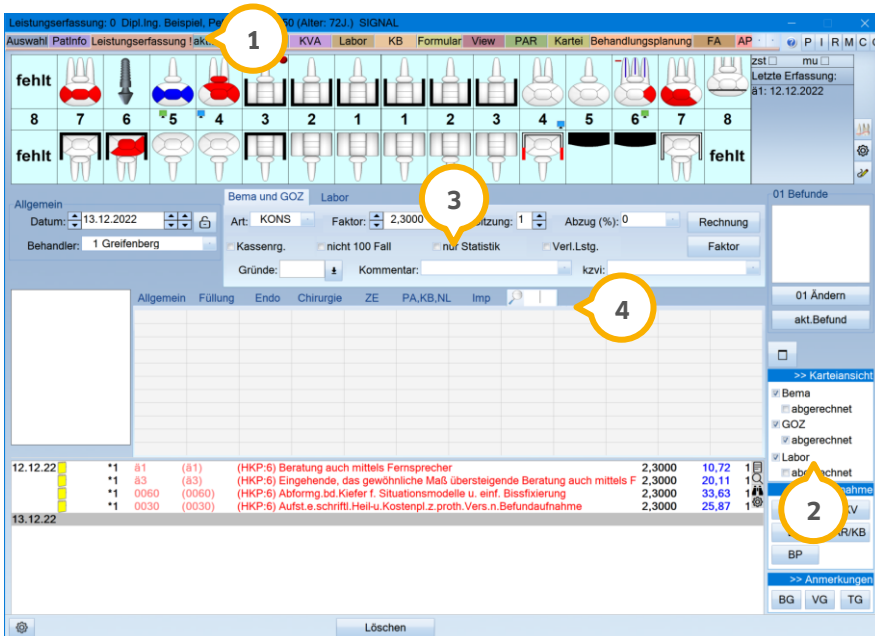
Leistungserfassung: 0 Dipl.Ing. Beispiel, Pe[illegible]60 (Alter: 72J.) SIGNAL

Auswahl PatInfo Leistungserfassung ! akt 1 KVA Labor KB Formular View PAR Kartei Behandlungsplanung FA AP P I R M C

fehlt 8 7 6 5 4 3 2 1 1 2 3 4 5 6 7 8 fehlt
fehlt fehlt

zst mu
Letzte Erfassung:
ä1: 12.12.2022

Allgemein
Datum: 13.12.2022
Behandler: 1 Greifenberg

Bema und GOZ Labor
3
Art: KONS Faktor: 2,3000 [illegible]itzung: 1 Abzug (%): 0 Rechnung
Kassenrg. nicht 100 Fall nur Statistik Verl.Lstg. Faktor
Gründe: Kommentar: kzvi:

01 Befunde
01 Ändern
akt.Befund

Allgemein Füllung Endo Chirurgie ZE PA,KB,NL Imp
4

>> Karteiansicht
Bema
abgerechnet
GOZ
abgerechnet
Labor
abgerechnet
2
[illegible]nahme
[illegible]KV
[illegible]R/KB
BP

| 12.12.22 | *1 | ä1 | (ä1) | (HKP:6) Beratung auch mittels Fernsprecher | 2,3000 | 10,72 | 1 |
|---|---|---|---|---|---|---|---|
| | *1 | ä3 | (ä3) | (HKP:6) Eingehende, das gewöhnliche Maß übersteigende Beratung auch mittels F | 2,3000 | 20,11 | 1 |
| | *1 | 0060 | (0060) | (HKP:6) Abformg.bd.Kiefer f. Situationsmodelle u. einf. Bissfixierung | 2,3000 | 33,63 | 1 |
| | *1 | 0030 | (0030) | (HKP:6) Aufst.e.schriftl.Heil-u.Kostenpl.z.proth.Vers.n.Befundaufnahme | 2,3000 | 25,87 | 1 |
| 13.12.22 | | | | | | | |

>> Anmerkungen
BG VG TG

Löschen